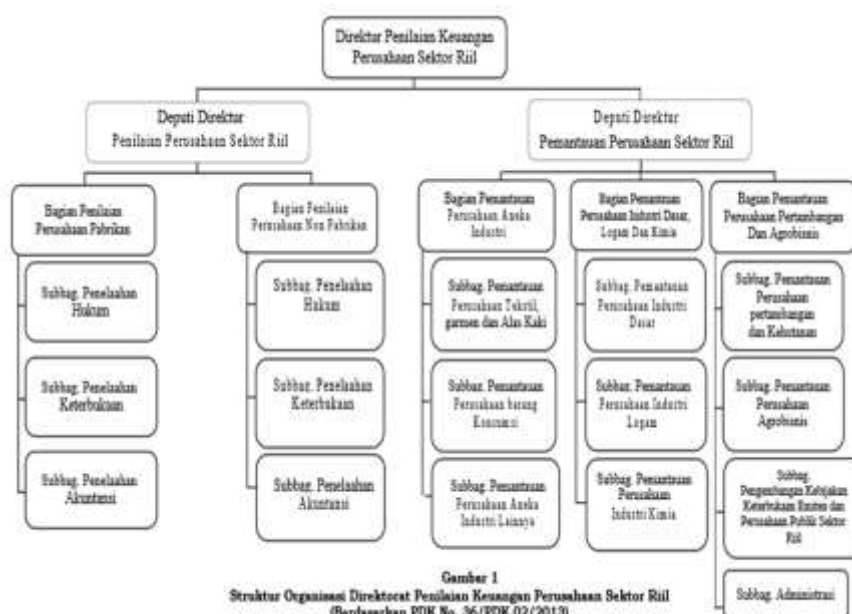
Direktur Penilaian Keuangan Perusahaan Sektor Riil

Deputi Direktur Penilaian Perusahaan Sektor Riil

Deputi Direktur Pemantauan Perusahaan Sektor Riil

Bagian Penilaian Perusahaan Pabrikan

Subbag. Penelaahan Hukum

Subbag. Penelaahan Keterbukaan

Subbag. Penelaahan Akuntansi

Bagian Penilaian Perusahaan Non Pabrikan

Subbag. Penelaahan Hukum

Subbag. Penelaahan Keterbukaan

Subbag. Penelaahan Akuntansi

Bagian Pemantauan Perusahaan Aneka Industri

Subbag. Pemantauan Perusahaan Tekstil, garmen dan Alas Kaki

Subbag. Pemantauan Perusahaan barang Konsumsi

Subbag. Pemantauan Perusahaan Aneka Industri Lainnya

Bagian Pemantauan Perusahaan Industri Dasar, Logam Dan Kimia

Subbag. Pemantauan Perusahaan Industri Dasar

Subbag. Pemantauan Perusahaan Industri Logam

Subbag. Pemantauan Perusahaan Industri Kimia

Bagian Pemantauan Perusahaan Pertambangan Dan Agrobisnis

Subbag. Pemantauan Perusahaan pertambangan dan Kehutanan

Subbag. Pemantauan Perusahaan Agrobisnis

Subbag. Pengembangan Kebijakan Keterbukaan Emiten dan Perusahaan Publik Sektor Riil

Subbag. Administrasi

Gambar 1
Struktur Organisasi Direktorat Penilaian Keuangan Perusahaan Sektor Riil
(Berdasarkan PDK No. 36/PDK.02/2013)